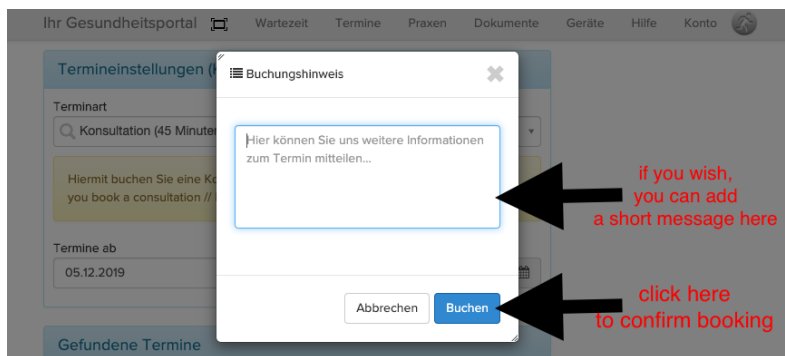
Ihr Gesundheitsportal Wartezeit Termine Praxen Dokumente Geräte Hilfe Konto

Termineinstellungen (

Terminart

Konsultation (45 Minuten

Hiermit buchen Sie eine Ko
you book a consultation //

Termine ab

05.12.2019

Gefundene Termine

Buchungshinweis

Hier können Sie uns weitere Informationen zum Termin mitteilen...

Abbrechen Buchen

if you wish, you can add a short message here

click here to confirm booking